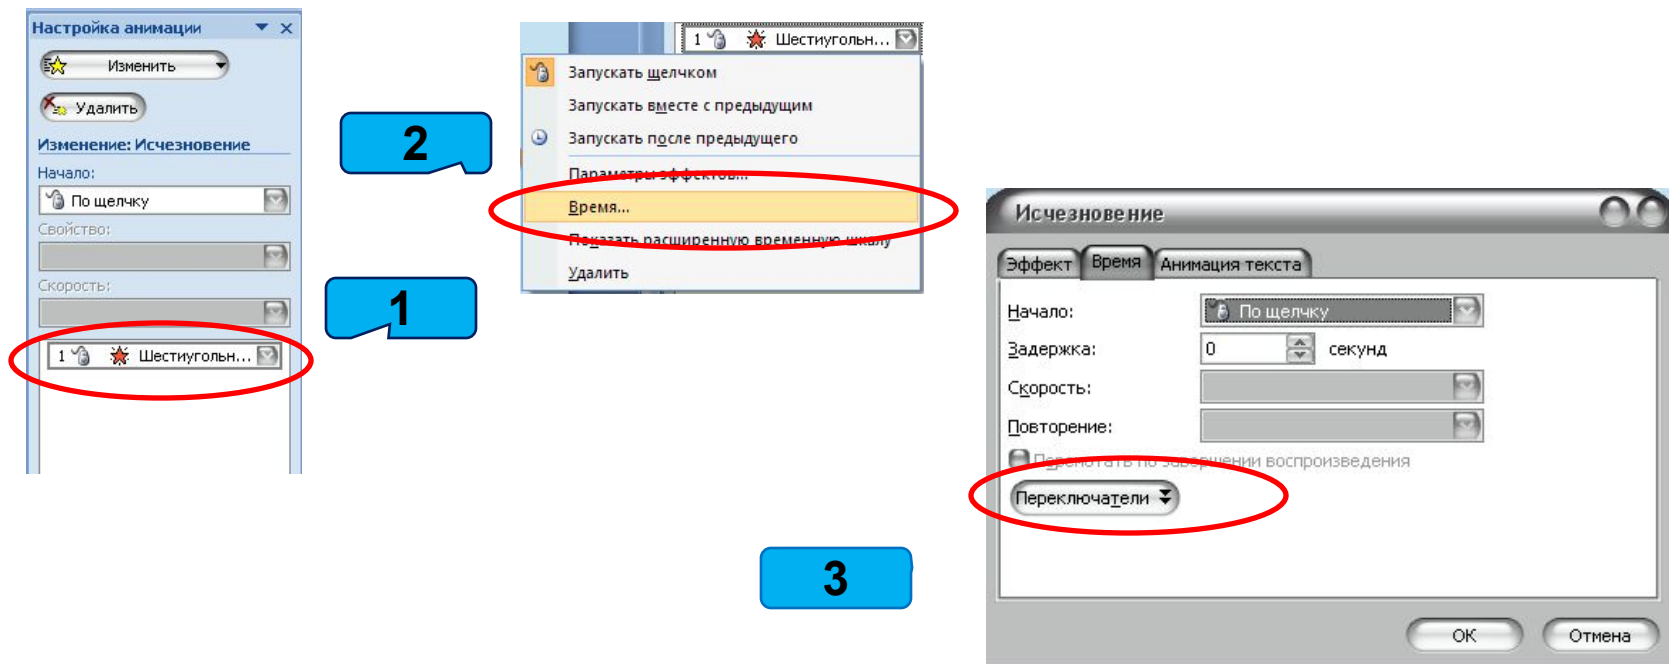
Настройка анимации
Изменить
Удалить
Изменение: Исчезновение
Начало:
По щелчку
Свойство:
Скорость:
1 Шестиугольн...

2

1

1 Шестиугольн...
Запускать щелчком
Запускать вместе с предыдущим
Запускать после предыдущего
Параметры эффектов...
Время...
Показать расширенную временную шкалу
Удалить

3

Исчезновение
Эффект
Время
Анимация текста
Начало:
По щелчку
Задержка:
0
секунд
Скорость:
Повторение:
Перемотать по завершении воспроизведения
Переключатели
ОК
Отмена